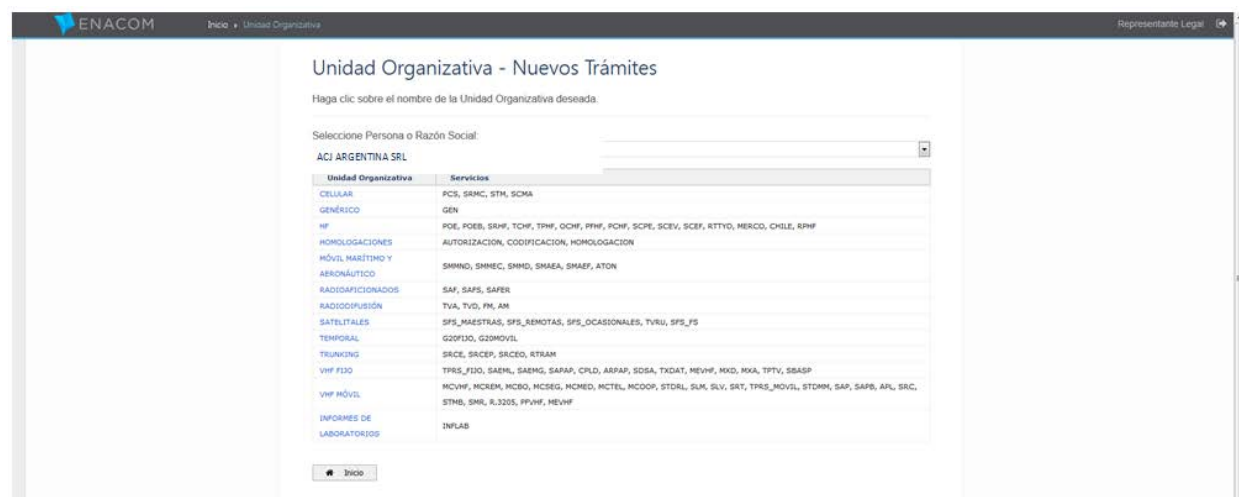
ENACOM Inicio » Unidad Organizativa Representante Legal

Unidad Organizativa - Nuevos Trámites

Haga clic sobre el nombre de la Unidad Organizativa deseada.

Seleccione Persona o Razón Social:

ACJ ARGENTINA SRL

| Unidad Organizativa | Servicios |
|---|---|
| CELULAR | PCS, SRMC, STM, SCMA |
| GENÉRICO | GEN |
| HF | POE, POEB, SRHF, TCHF, TPHF, OCHF, PFHF, PCHF, SCPE, SCEV, SCEF, RTTYD, MERCO, CHILE, RPHF |
| HOMOLOGACIONES | AUTORIZACION, CODIFICACION, HOMOLOGACION |
| MÓVIL MARÍTIMO Y AERONÁUTICO | SMMND, SMMEC, SMMD, SMAEA, SMAEF, ATON |
| RADIOAFICIONADOS | SAF, SAFS, SAFER |
| RADIODIFUSIÓN | TVA, TVD, FM, AM |
| SATELITALES | SFS_MAESTRAS, SFS_REMOTAS, SFS_OCASIONALES, TVRU, SFS_FS |
| TEMPORAL | G20FIJO, G20MOVIL |
| TRUNKING | SRCE, SRCEP, SRCEO, RTRAM |
| VHF FIJO | TPRS_FIJO, SAEML, SAEMG, SAPAP, CPLD, ARPAP, SDSA, TXDAT, MEVHF, MXD, MXA, TPTV, SBASP |
| VHF MÓVIL | MCVHF, MCREM, MCBO, MCSEG, MCMED, MCTEL, MCOOP, STDRL, SLM, SLV, SRT, TPRS_MOVIL, STDMM, SAP, SAPB, APL, SRC, STMB, SMR, R.3205, PPVHF, MEVHF |
| INFORMES DE LABORATORIOS | INFLAB |

Inicio